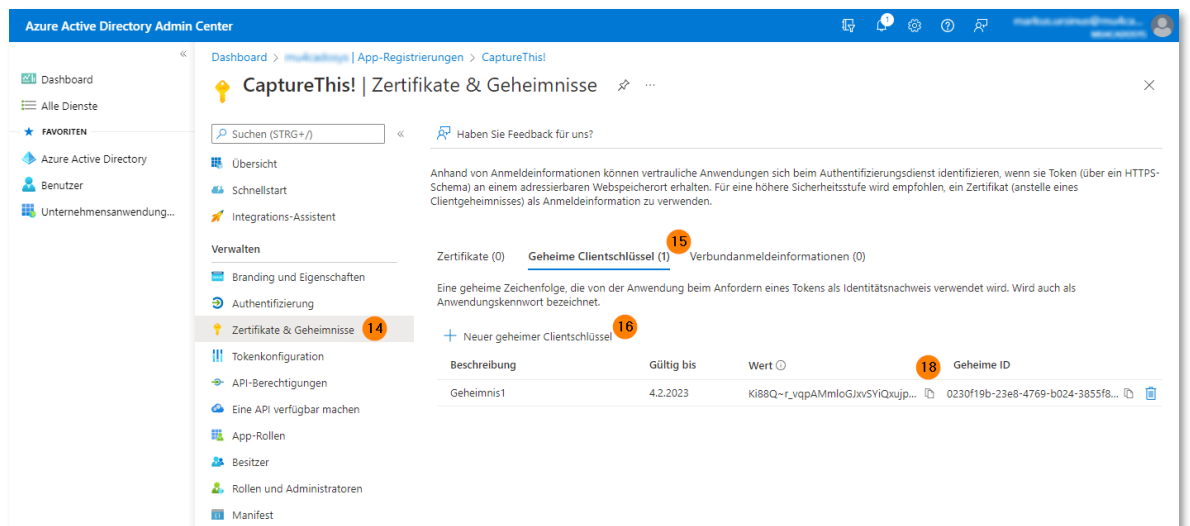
Azure Active Directory Admin Center

1

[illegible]

Dashboard

Alle Dienste

FAVORITEN

Azure Active Directory

Benutzer

Unternehmensanwendung...

Dashboard > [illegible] | App-Registrierungen > CaptureThis!

CaptureThis! | Zertifikate & Geheimnisse

Suchen (STRG+/)

Übersicht

Schnellstart

Integrations-Assistent

Verwalten

Branding und Eigenschaften

Authentifizierung

Zertifikate & Geheimnisse 14

Tokenkonfiguration

API-Berechtigungen

Eine API verfügbar machen

App-Rollen

Besitzer

Rollen und Administratoren

Manifest

Haben Sie Feedback für uns?

Anhand von Anmeldeinformationen können vertrauliche Anwendungen sich beim Authentifizierungsdienst identifizieren, wenn sie Token (über ein HTTPS-Schema) an einem adressierbaren Webspeicherort erhalten. Für eine höhere Sicherheitsstufe wird empfohlen, ein Zertifikat (anstelle eines Clientgeheimnisses) als Anmeldeinformation zu verwenden.

Zertifikate (0) Geheime Clientschlüssel (1) 15 Verbundanmeldeinformationen (0)

Eine geheime Zeichenfolge, die von der Anwendung beim Anfordern eines Tokens als Identitätsnachweis verwendet wird. Wird auch als Anwendungskennwort bezeichnet.

Neuer geheimer Clientschlüssel 16

| Beschreibung | Gültig bis | Wert | 18 Geheime ID |
|---|---|---|---|
| Geheimnis1 | 4.2.2023 | Ki88Q~r_vqpAMmloGJxvSYiQxujp... | 0230f19b-23e8-4769-b024-3855f8... |